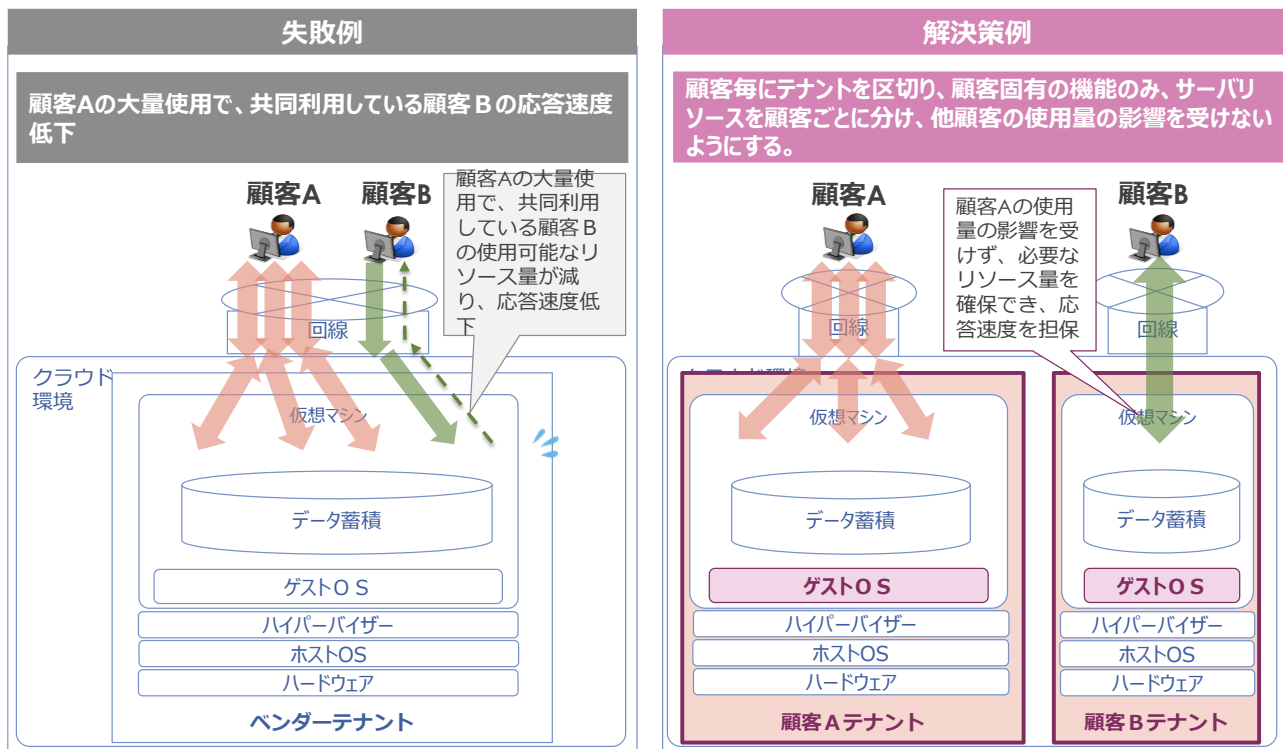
失敗例

顧客Aの大量使用で、共同利用している顧客Ｂの応答速度低下

顧客A　顧客B

顧客Aの大量使用で、共同利用している顧客Ｂの使用可能なリソース量が減り、応答速度低下

回線

クラウド環境

仮想マシン

データ蓄積

ゲストＯＳ

ハイパーバイザー

ホストOS

ハードウェア

ベンダーテナント

解決策例

顧客毎にテナントを区切り、顧客固有の機能のみ、サーバリソースを顧客ごとに分け、他顧客の使用量の影響を受けないようにする。

顧客A　顧客B

顧客Aの使用量の影響を受けず、必要なリソース量を確保でき、応答速度を担保

回線　回線

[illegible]

仮想マシン　仮想マシン

データ蓄積　データ蓄積

ゲストＯＳ　ゲストＯＳ

ハイパーバイザー　ハイパーバイザー

ホストOS　ホストOS

ハードウェア　ハードウェア

顧客Ａテナント　顧客Ｂテナント